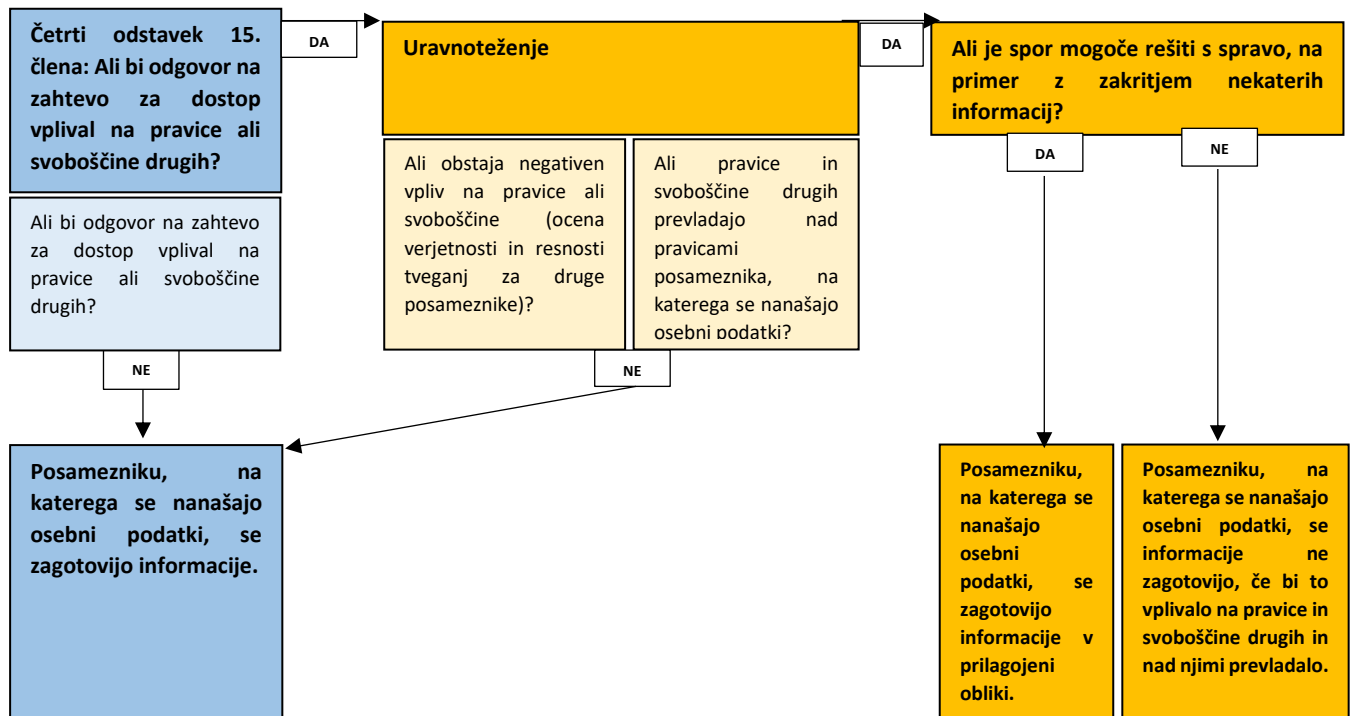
Četrti odstavek 15. člena: Ali bi odgovor na zahtevo za dostop vplival na pravice ali svoboščine drugih?

Ali bi odgovor na zahtevo za dostop vplival na pravice ali svoboščine drugih?

DA

Uravnoteženje

Ali obstaja negativen vpliv na pravice ali svoboščine (ocena verjetnosti in resnosti tveganj za druge posameznike)?

Ali pravice in svoboščine drugih prevladajo nad pravicami posameznika, na katerega se nanašajo osebni podatki?

DA

Ali je spor mogoče rešiti s spravo, na primer z zakritjem nekaterih informacij?

DA

NE

NE

NE

Posamezniku, na katerega se nanašajo osebni podatki, se zagotovijo informacije.

Posamezniku, na katerega se nanašajo osebni podatki, se zagotovijo informacije v prilagojeni obliki.

Posamezniku, na katerega se nanašajo osebni podatki, se informacije ne zagotovijo, če bi to vplivalo na pravice in svoboščine drugih in nad njimi prevladalo.